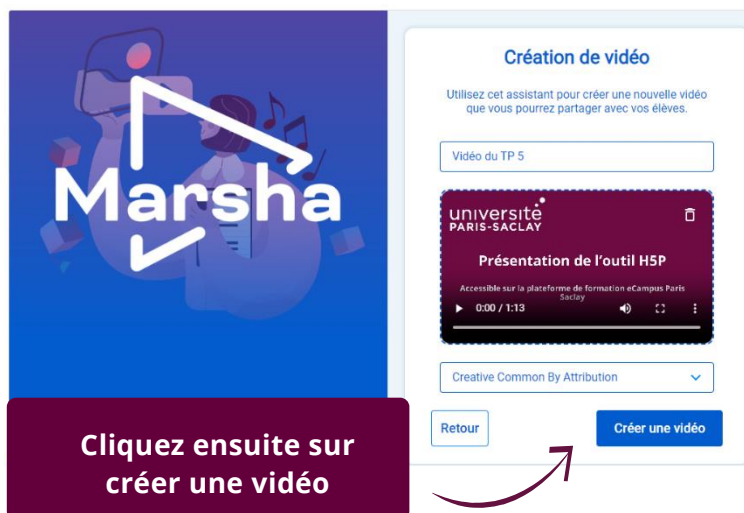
Marsha

Création de vidéo

Utilisez cet assistant pour créer une nouvelle vidéo que vous pourrez partager avec vos élèves.

Vidéo du TP 5

université PARIS-SACLAY

Présentation de l'outil H5P

Accessible sur la plateforme de formation eCampus Paris Saclay

0:00 / 1:13

Creative Common By Attribution

Retour

Créer une vidéo

Cliquez ensuite sur créer une vidéo